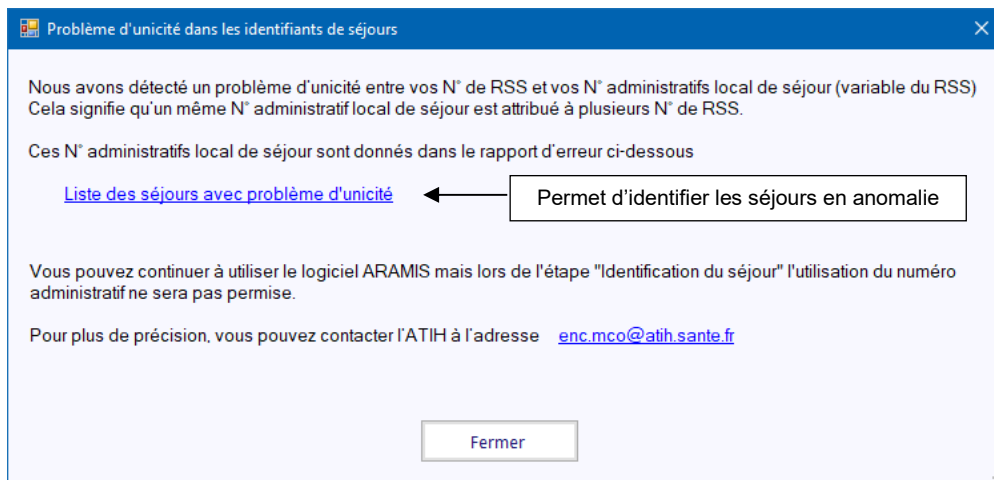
Problème d'unicité dans les identifiants de séjours

Nous avons détecté un problème d'unicité entre vos N° de RSS et vos N° administratifs local de séjour (variable du RSS) Cela signifie qu'un même N° administratif local de séjour est attribué à plusieurs N° de RSS.

Ces N° administratifs local de séjour sont donnés dans le rapport d'erreur ci-dessous

Liste des séjours avec problème d'unicité

Permet d'identifier les séjours en anomalie

Vous pouvez continuer à utiliser le logiciel ARAMIS mais lors de l'étape "Identification du séjour" l'utilisation du numéro administratif ne sera pas permise.

Pour plus de précision, vous pouvez contacter l'ATIH à l'adresse enc.mco@atih.sante.fr

Fermer